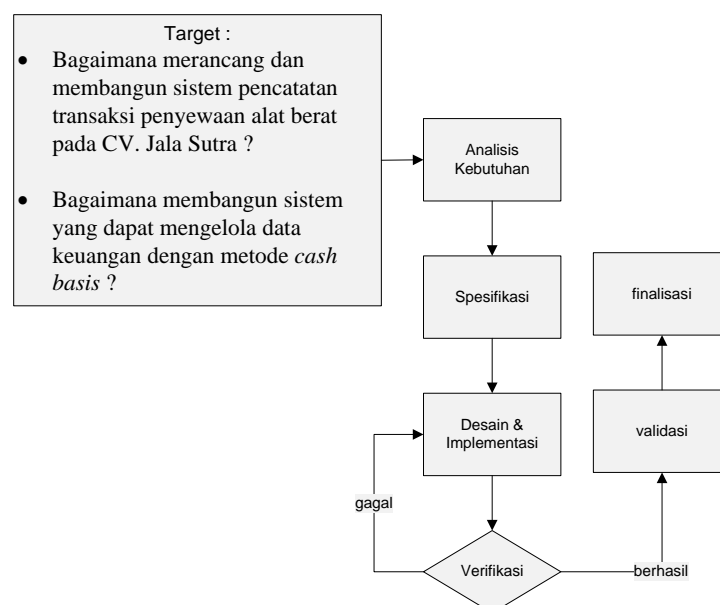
Target :

- Bagaimana merancang dan membangun sistem pencatatan transaksi penyewaan alat berat pada CV. Jala Sutra ?

- Bagaimana membangun sistem yang dapat mengelola data keuangan dengan metode *cash basis* ?

Analisis Kebutuhan

Spesifikasi

Desain & Implementasi

Verifikasi

gagal

berhasil

validasi

finalisasi